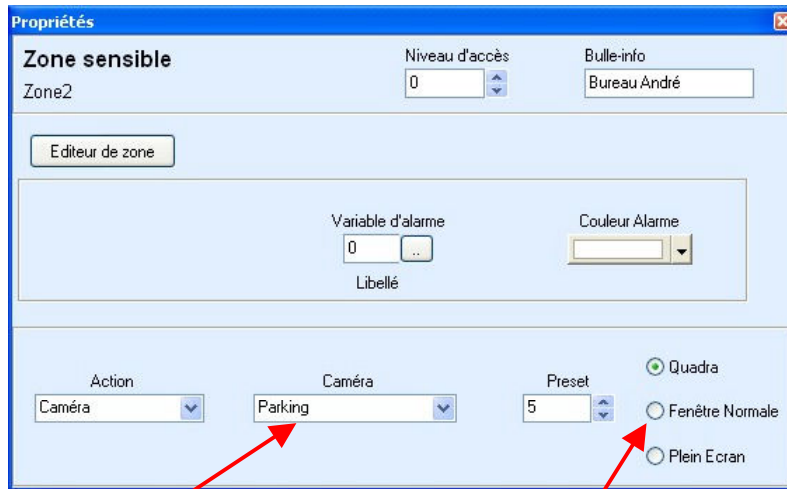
Propriétés

Zone sensible
Zone2

Niveau d'accès
0

Bulle-info
Bureau André

Editeur de zone

Variable d'alarme
0
...
Libellé

Couleur Alarme

Action
Caméra

Caméra
Parking

Preset
5

Quadra
Fenêtre Normale
Plein Ecran